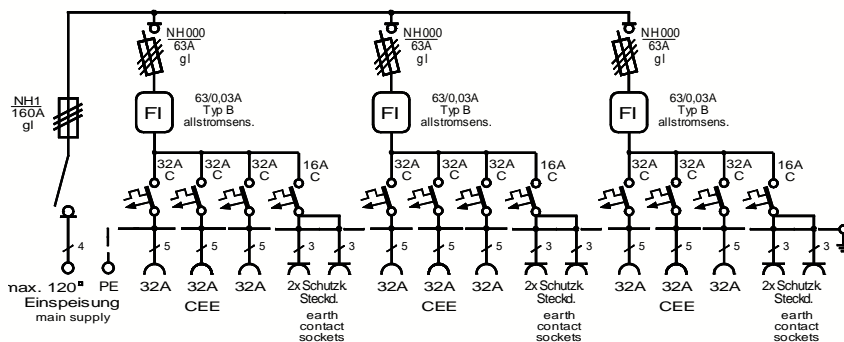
NH1
160A
gl

NH000
63A
gl

FI

63/0,03A
Typ B
allstromsens.

32A
C

32A
C

32A
C

16A
C

4

5

5

5

3

3

nax. 120²
Einspeisung
main supply

PE

32A

32A

32A

CEE

2x Schutzk.
Steckd.

earth
contact
sockets

NH000
63A
gl

FI

63/0,03A
Typ B
allstromsens.

32A
C

32A
C

32A
C

16A
C

5

5

5

3

3

32A

32A

32A

CEE

2x Schutzk.
Steckd.

earth
contact
sockets

NH000
63A
gl

FI

63/0,03A
Typ B
allstromsens.

32A
C

32A
C

32A
C

16A
C

5

5

5

3

3

32A

32A

32A

CEE

2x Schutzk.
Steckd.

earth
contact
sockets